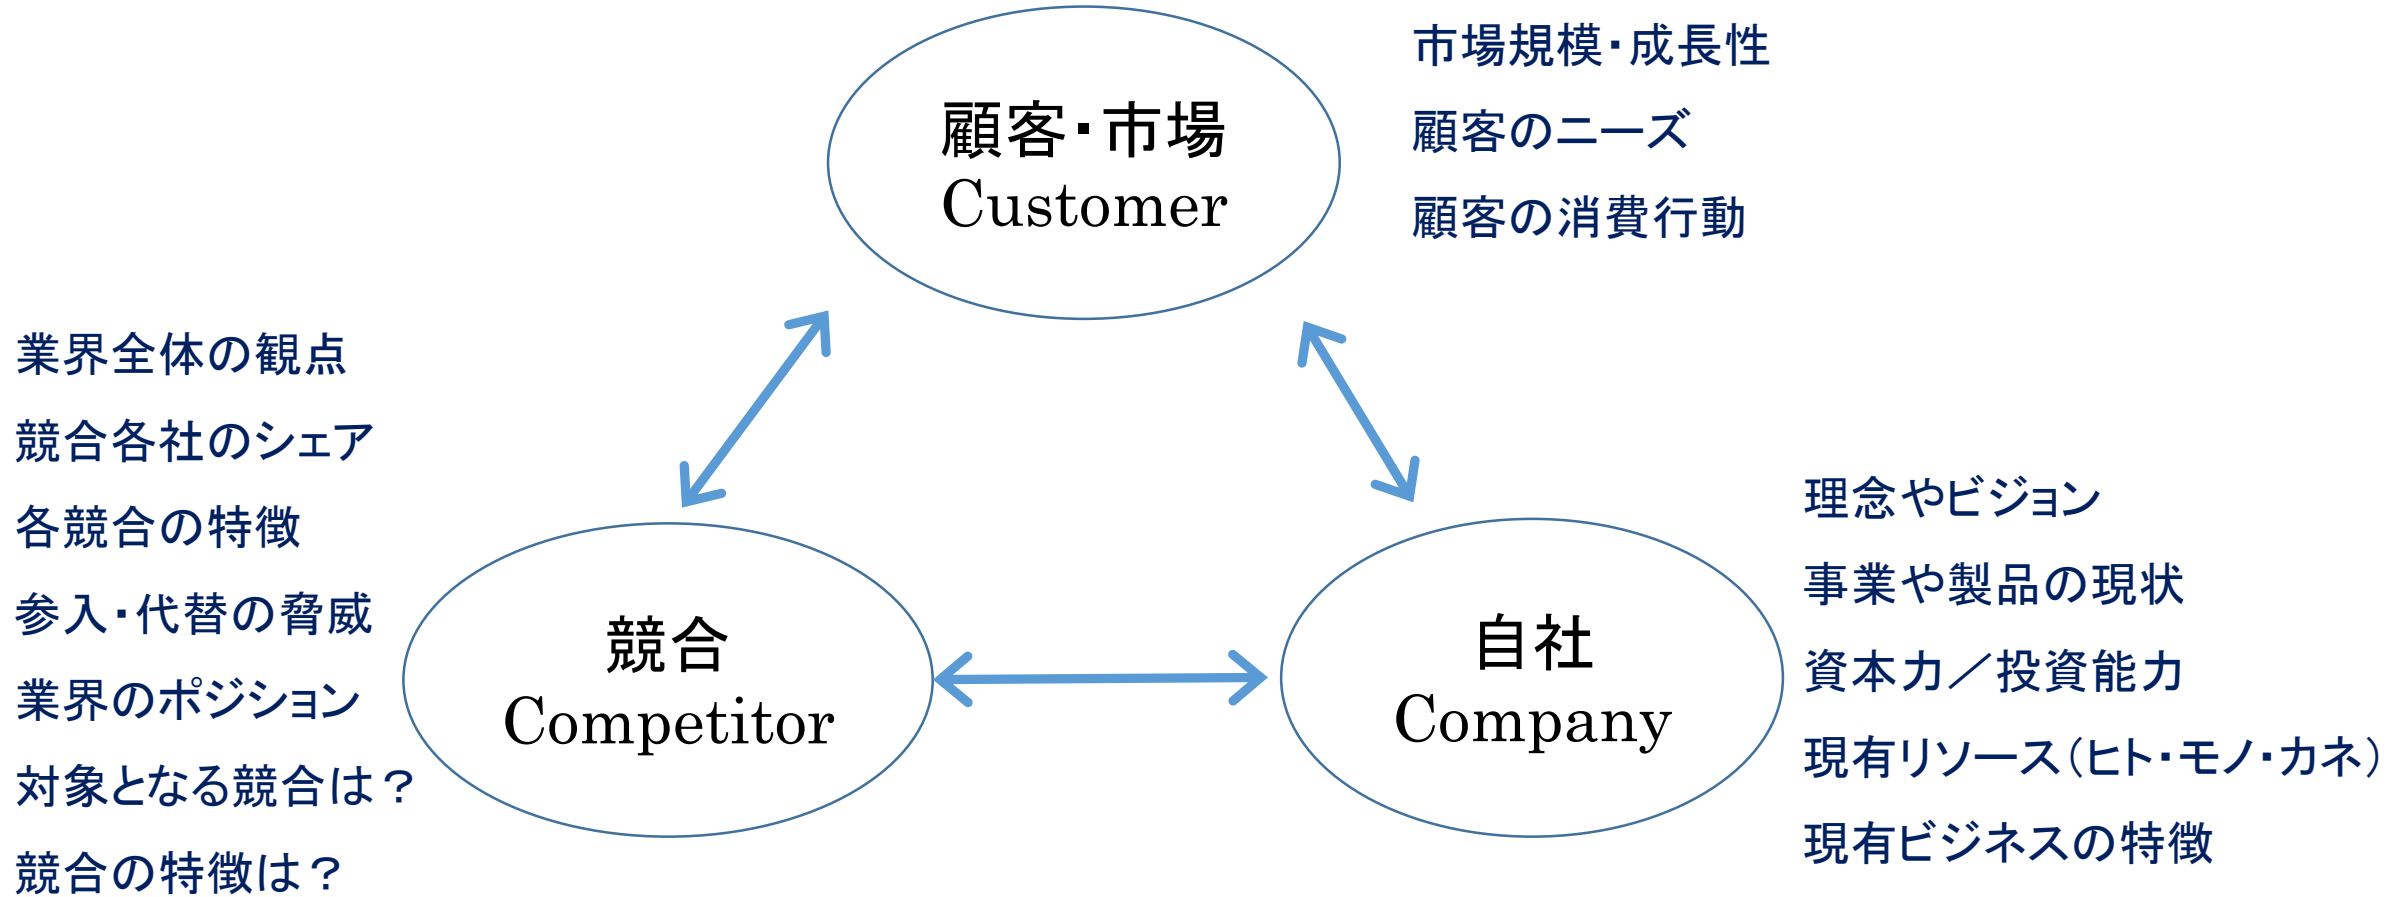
顧客･市場
Customer

市場規模･成長性
顧客のニーズ
顧客の消費行動

業界全体の観点
競合各社のシェア
各競合の特徴
参入･代替の脅威
業界のポジション
対象となる競合は？
競合の特徴は？

競合
Competitor

自社
Company

理念やビジョン
事業や製品の現状
資本力／投資能力
現有リソース(ヒト･モノ･カネ)
現有ビジネスの特徴